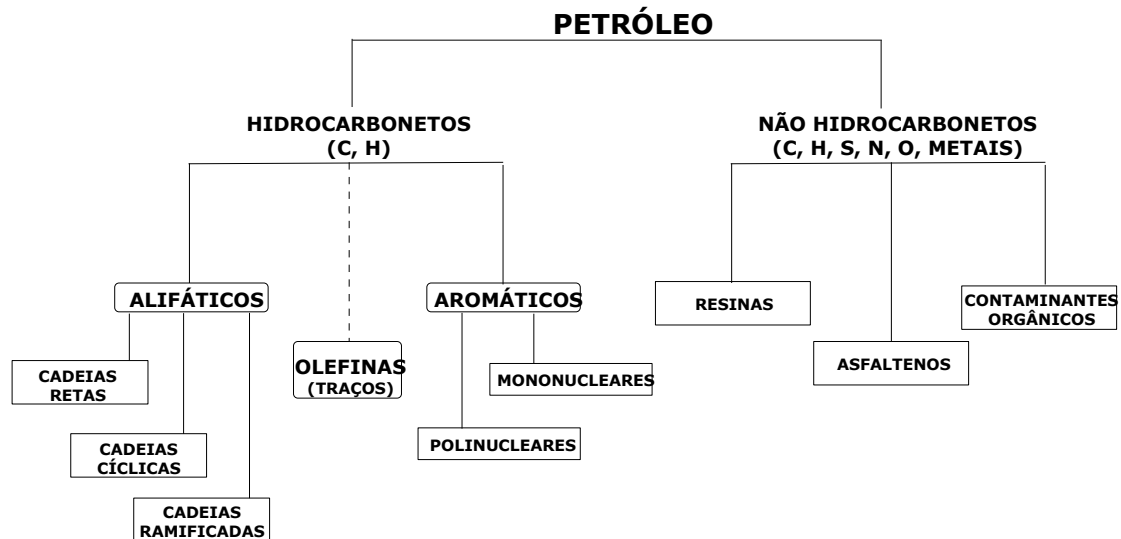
PETRÓLEO

HIDROCARBONETOS (C, H)

NÃO HIDROCARBONETOS (C, H, S, N, O, METAIS)

ALIFÁTICOS

OLEFINAS (TRAÇOS)

AROMÁTICOS

RESINAS

ASFALTENOS

CONTAMINANTES ORGÂNICOS

CADEIAS RETAS

CADEIAS CÍCLICAS

CADEIAS RAMIFICADAS

MONONUCLEARES

POLINUCLEARES